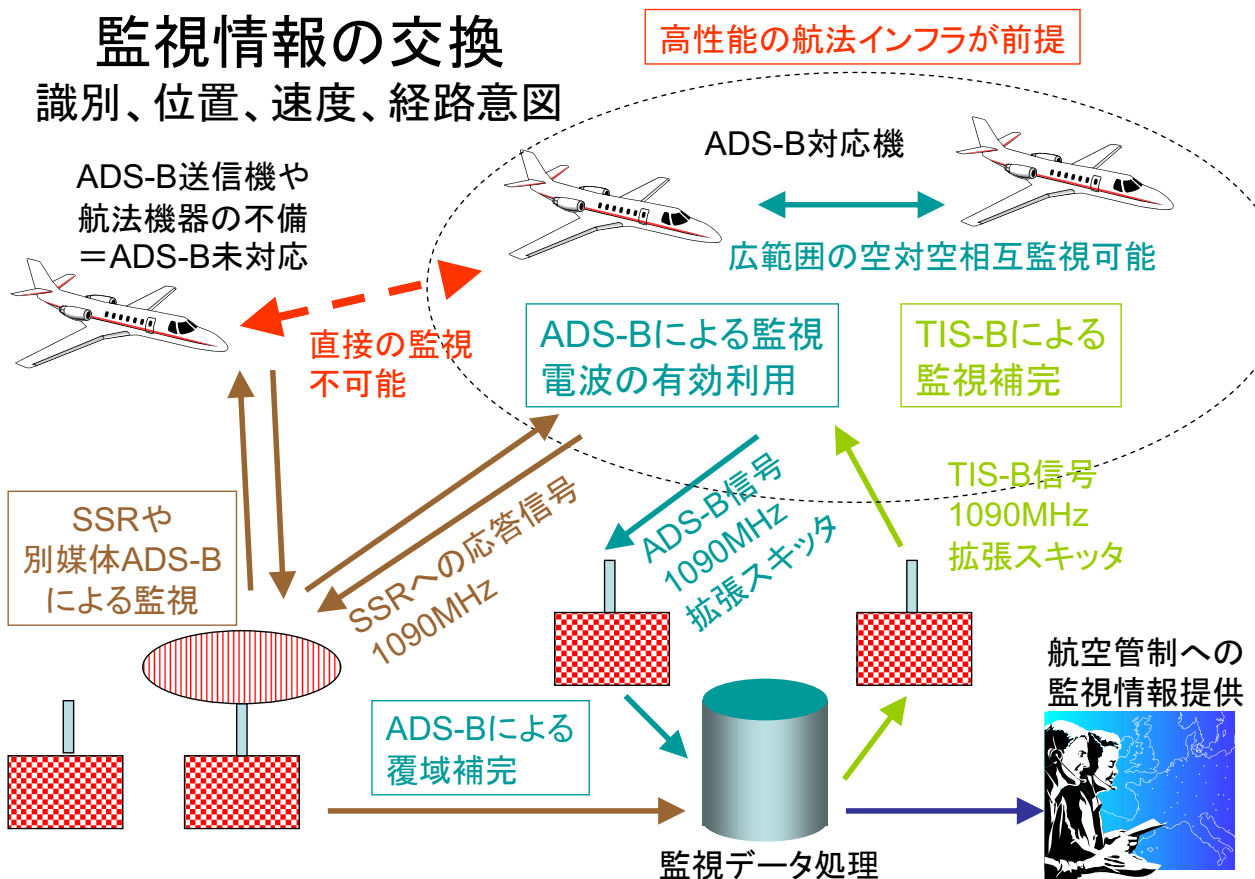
監視情報の交換
識別、位置、速度、経路意図

高性能の航法インフラが前提

ADS-B対応機

広範囲の空対空相互監視可能

ADS-B送信機や
航法機器の不備
＝ADS-B未対応

直接の監視
不可能

ADS-Bによる監視
電波の有効利用

TIS-Bによる
監視補完

SSRや
別媒体ADS-B
による監視

SSRへの応答信号
1090MHz

ADS-B信号
1090MHz
拡張スキッタ

TIS-B信号
1090MHz
拡張スキッタ

航空管制への
監視情報提供

ADS-Bによる
覆域補完

監視データ処理